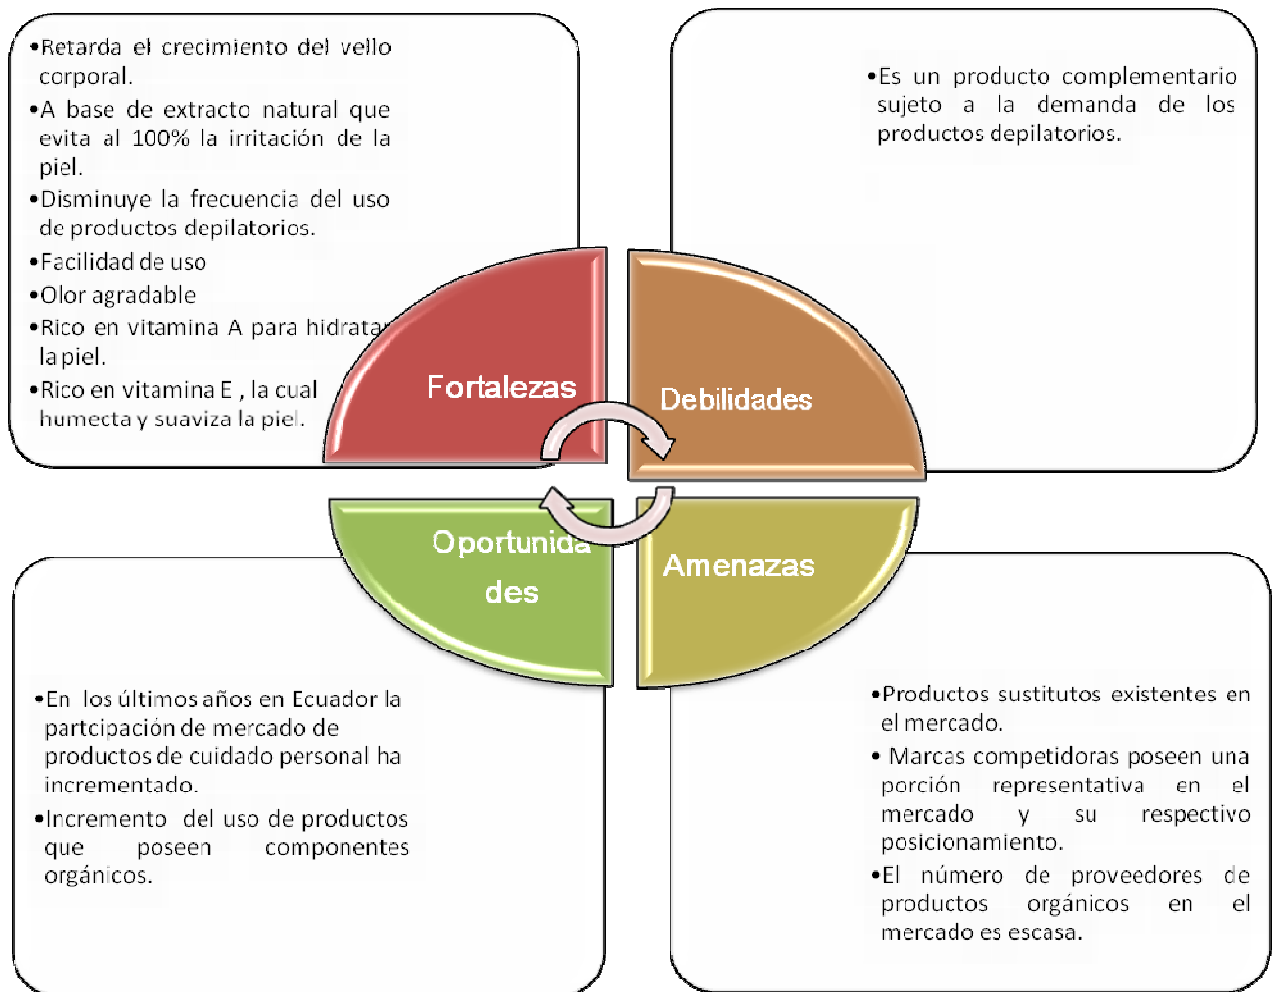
•Retarda el crecimiento del vello corporal.
•A base de extracto natural que evita al 100% la irritación de la piel.
•Disminuye la frecuencia del uso de productos depilatorios.
•Facilidad de uso
•Olor agradable
•Rico en vitamina A para hidrata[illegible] la piel.
•Rico en vitamina E , la cual humecta y suaviza la piel.

•Es un producto complementario sujeto a la demanda de los productos depilatorios.

Fortalezas

Debilidades

Oportunida des

Amenazas

•En los últimos años en Ecuador la partcipación de mercado de productos de cuidado personal ha incrementado.
•Incremento del uso de productos que poseen componentes orgánicos.

•Productos sustitutos existentes en el mercado.
• Marcas competidoras poseen una porción representativa en el mercado y su respectivo posicionamiento.
•El número de proveedores de productos orgánicos en el mercado es escasa.